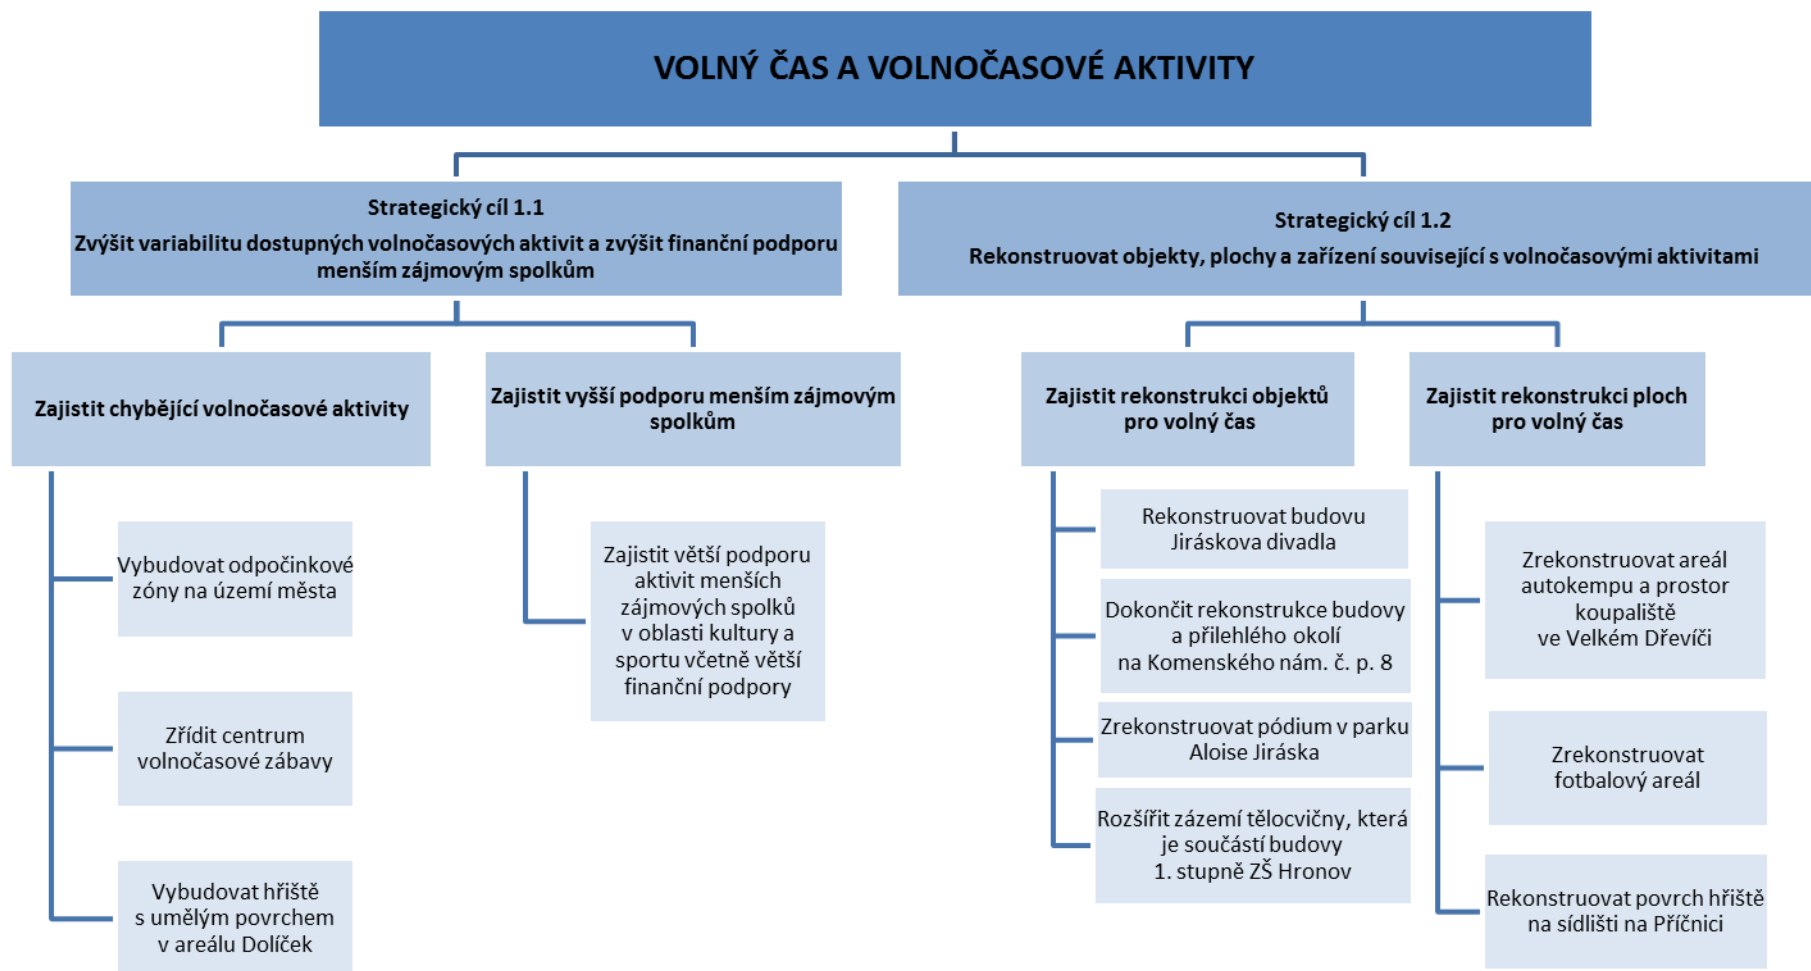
VOLNÝ ČAS A VOLNOČASOVÉ AKTIVITY

Strategický cíl 1.1
Zvýšit variabilitu dostupných volnočasových aktivit a zvýšit finanční podporu menším zájmovým spolkům

Strategický cíl 1.2
Rekonstruovat objekty, plochy a zařízení související s volnočasovými aktivitami

Zajistit chybějící volnočasové aktivity

Zajistit vyšší podporu menším zájmovým spolkům

Zajistit rekonstrukci objektů pro volný čas

Zajistit rekonstrukci ploch pro volný čas

Vybudovat odpočinkové zóny na území města

Zřídit centrum volnočasové zábavy

Vybudovat hřiště s umělým povrchem v areálu Dolíček

Zajistit větší podporu aktivit menších zájmových spolků v oblasti kultury a sportu včetně větší finanční podpory

Rekonstruovat budovu Jiráskova divadla

Dokončit rekonstrukce budovy a přilehlého okolí na Komenského nám. č. p. 8

Zrekonstruovat pódium v parku Aloise Jiráska

Rozšířit zázemí tělocvičny, která je součástí budovy 1. stupně ZŠ Hronov

Zrekonstruovat areál autokempu a prostor koupaliště ve Velkém Dřevíči

Zrekonstruovat fotbalový areál

Rekonstruovat povrch hřiště na sídlišti na Příčnici